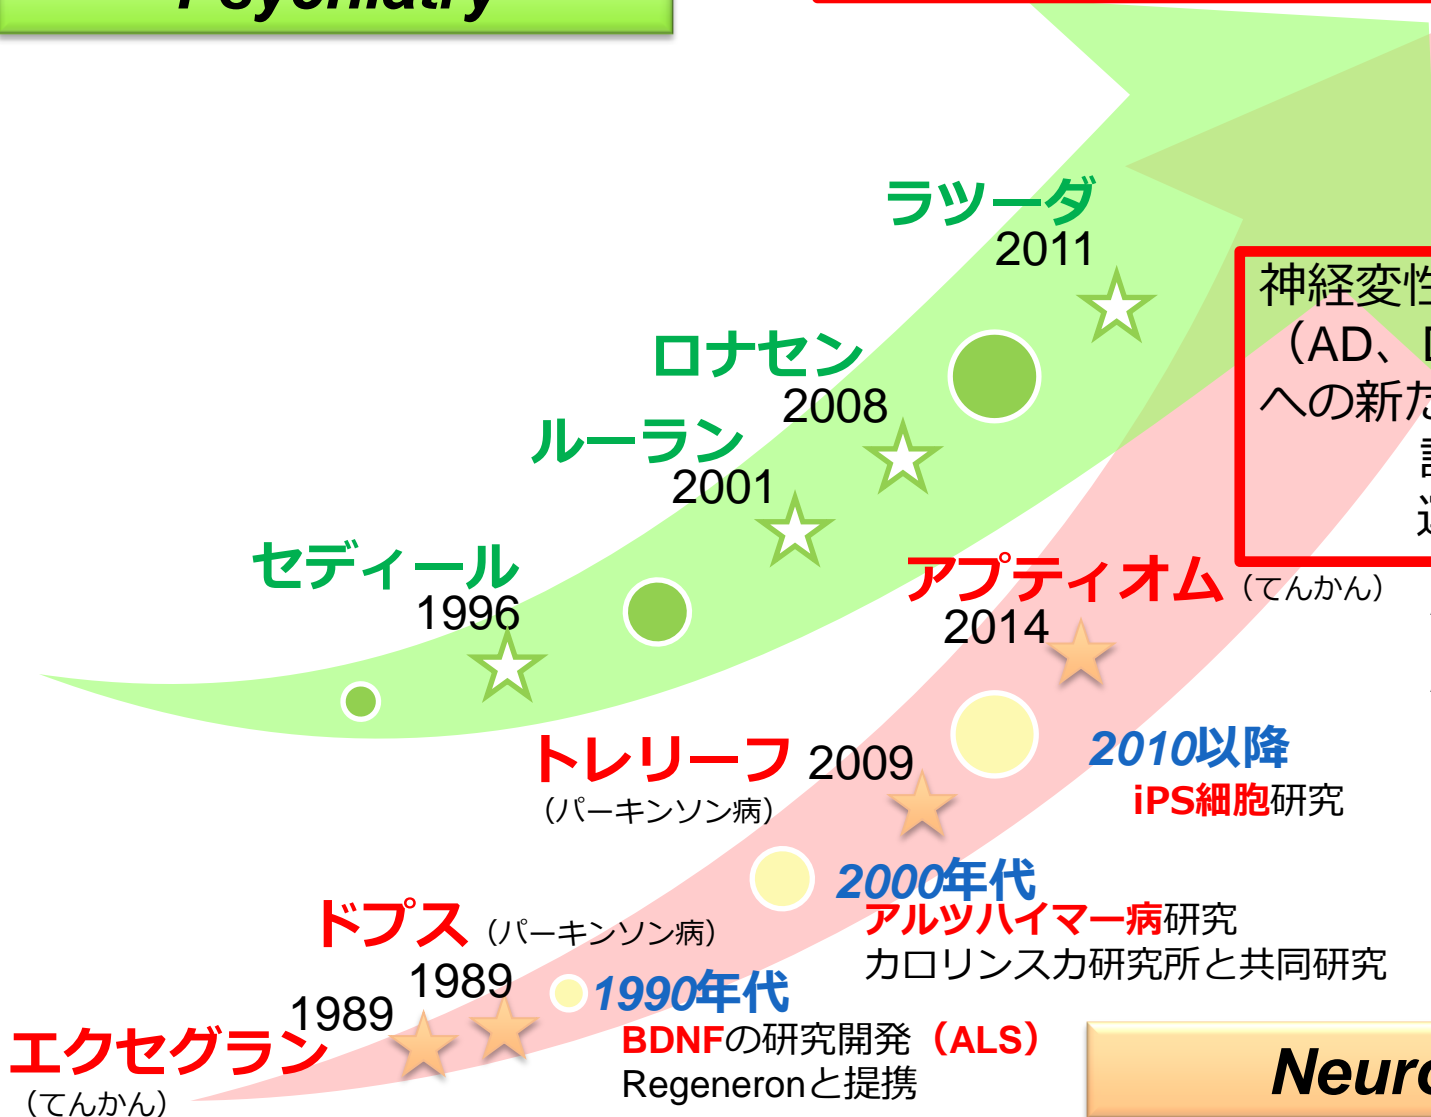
Psychiatry

ラツーダ
2011

ロナセン
2008

ルーラン
2001

セディール
1996

神経変性
（AD、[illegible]
への新た
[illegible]
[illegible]

アプティオム（てんかん）
2014

トレリーフ 2009
（パーキンソン病）

2010以降
iPS細胞研究

2000年代
アルツハイマー病研究
カロリンスカ研究所と共同研究

ドプス（パーキンソン病）
1989

1989
エクセグラン
（てんかん）

1990年代
BDNFの研究開発（ALS）
Regeneronと提携

Neuro